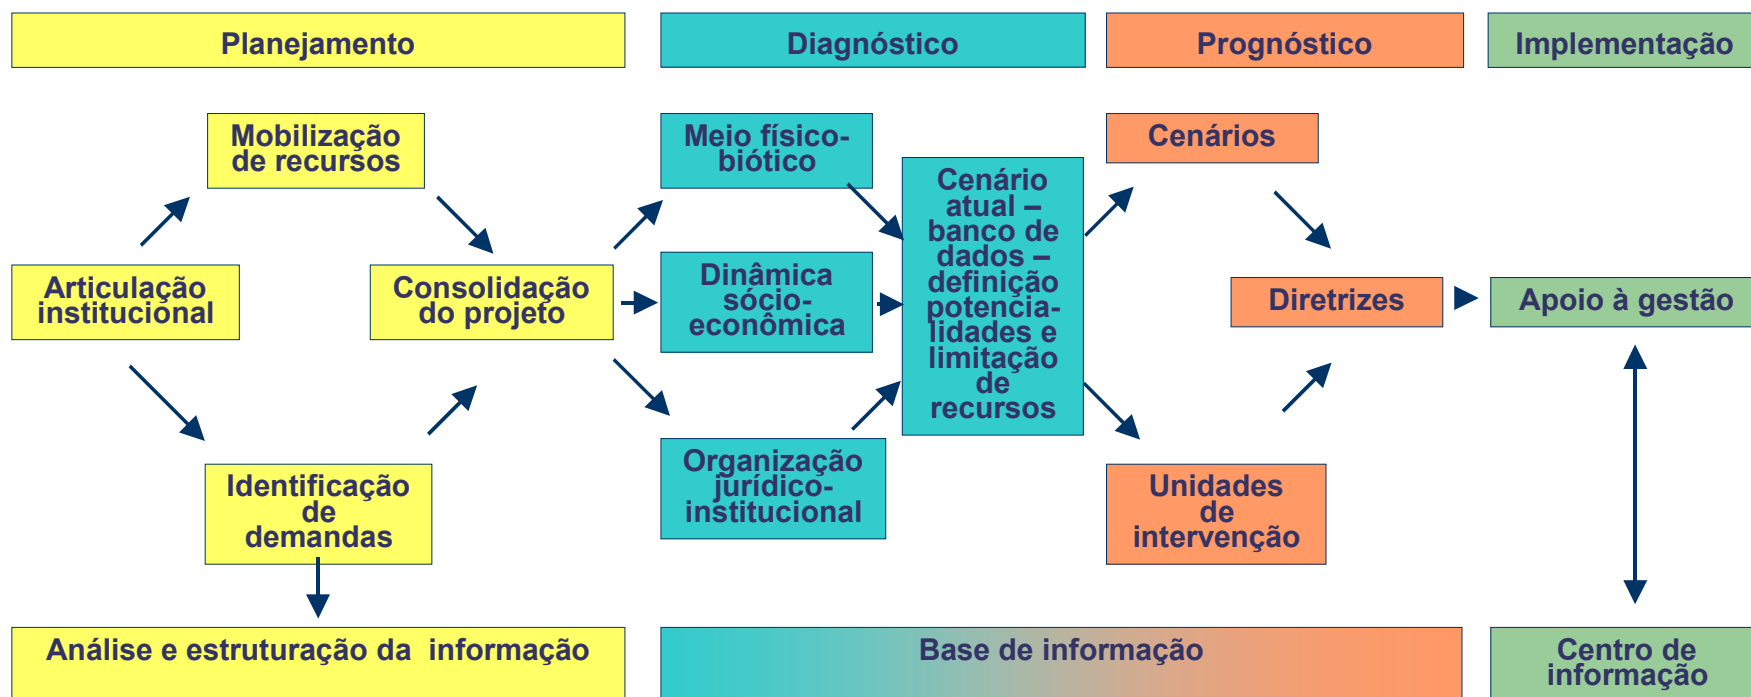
Planejamento

Diagnóstico

Prognóstico

Implementação

Mobilização de recursos

Articulação institucional

Consolidação do projeto

Identificação de demandas

Meio físico-biótico

Dinâmica sócio-econômica

Organização jurídico-institucional

Cenário atual – banco de dados – definição potencialidades e limitação de recursos

Cenários

Diretrizes

Unidades de intervenção

Apoio à gestão

Análise e estruturação da informação

Base de informação

Centro de informação